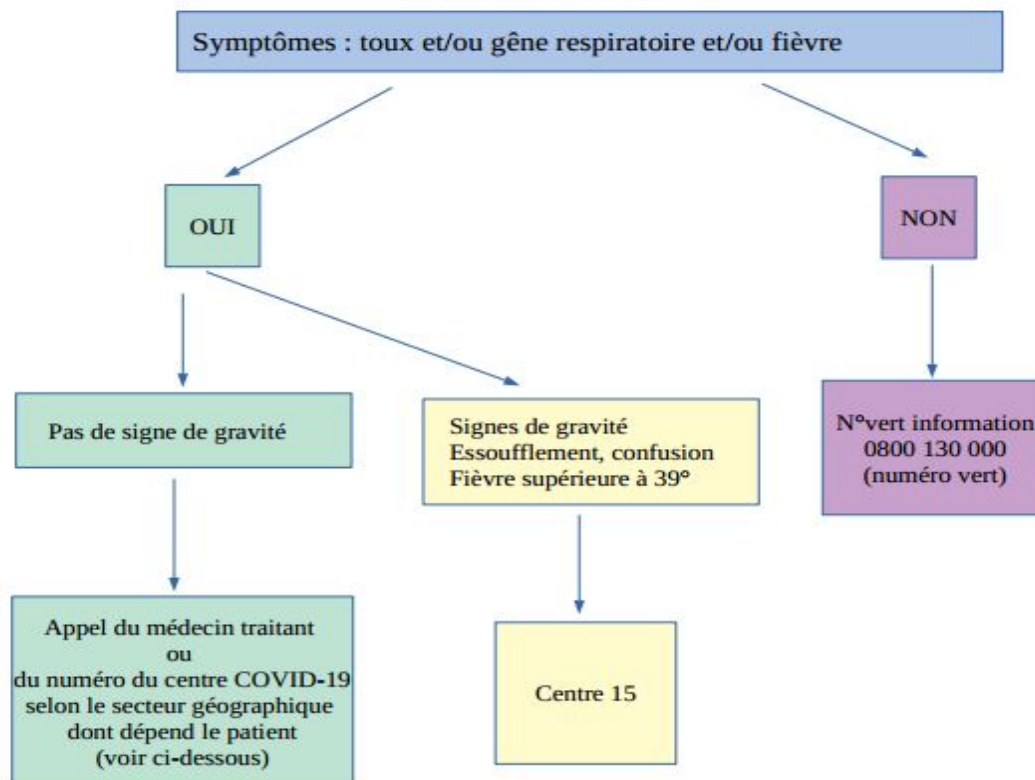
Symptômes : toux et/ou gêne respiratoire et/ou fièvre

OUI

NON

Pas de signe de gravité

Signes de gravité
Essoufflement, confusion
Fièvre supérieure à 39°

N°vert information
0800 130 000
(numéro vert)

Appel du médecin traitant
ou
du numéro du centre COVID-19
selon le secteur géographique
dont dépend le patient
(voir ci-dessous)

Centre 15